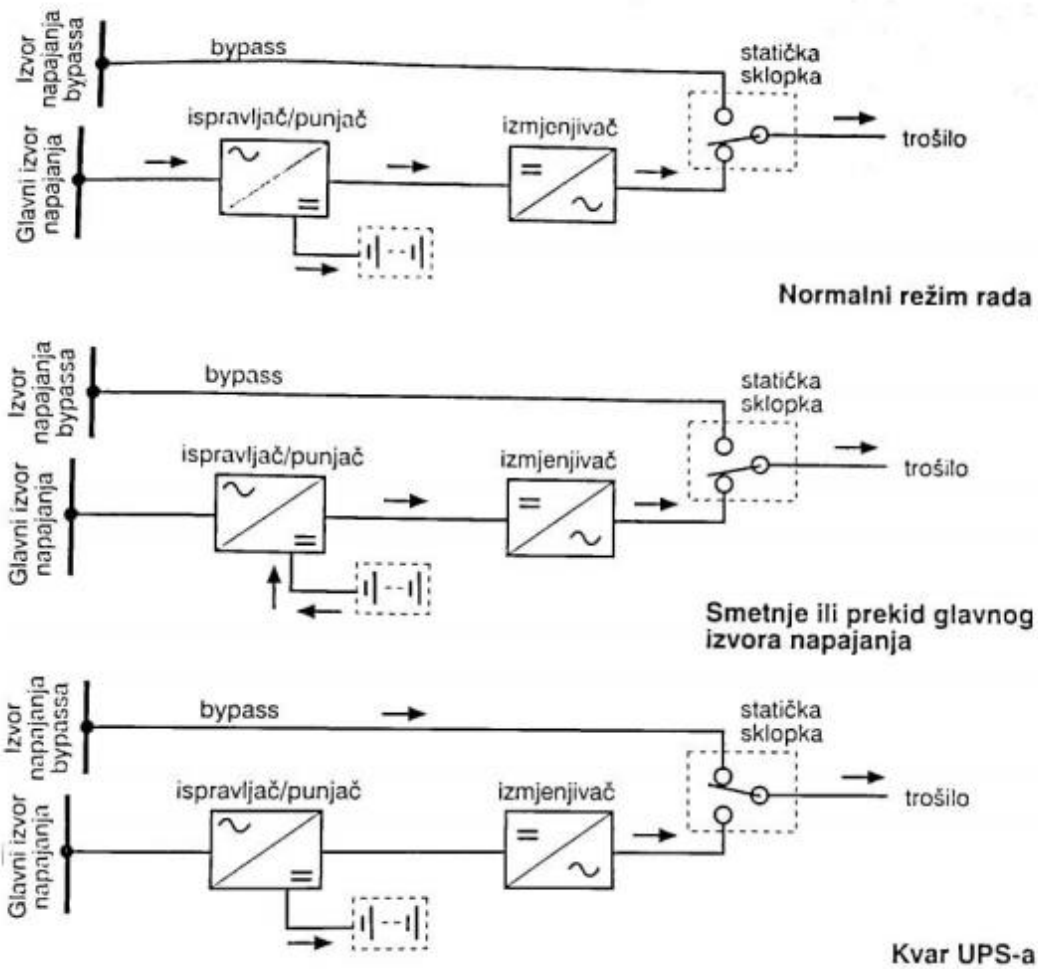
Izvor napajanja bypassa

bypass

statička sklopka

Glavni izvor napajanja

ispravljač/punjač

$\sim$

$=$

izmjenjivač

$=$

$\sim$

trošilo

Normalni režim rada

Izvor napajanja bypassa

bypass

statička sklopka

Glavni izvor napajanja

ispravljač/punjač

$\sim$

$=$

izmjenjivač

$=$

$\sim$

trošilo

Smetnje ili prekid glavnog izvora napajanja

Izvor napajanja bypassa

bypass

statička sklopka

Glavni izvor napajanja

ispravljač/punjač

$\sim$

$=$

izmjenjivač

$=$

$\sim$

trošilo

Kvar UPS-a